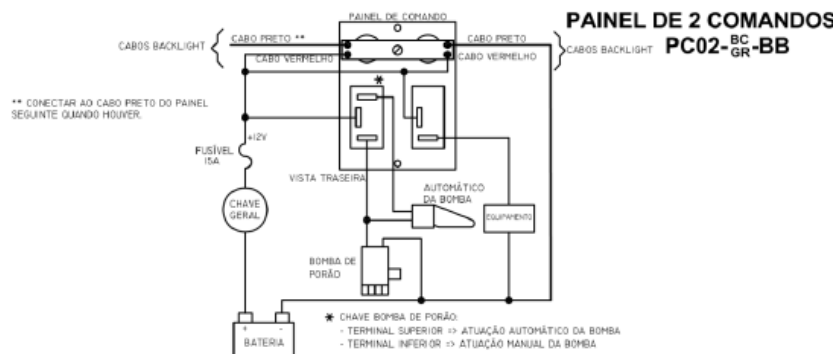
PAINEL DE 2 COMANDOS
PC02-$^{BC}_{GR}$-BB

PAINEL DE COMANDO

CABOS BACKLIGHT
CABO PRETO **
CABO VERMELHO

CABO PRETO
CABO VERMELHO
CABOS BACKLIGHT

** CONECTAR AO CABO PRETO DO PAINEL SEGUINTE QUANDO HOUVER.

+12V
FUSÍVEL 15A

CHAVE GERAL

VISTA TRASEIRA

AUTOMÁTICO DA BOMBA

EQUIPAMENTO

BOMBA DE PORÃO

BATERIA
+ -

✱ CHAVE BOMBA DE PORÃO:
- TERMINAL SUPERIOR => ATUAÇÃO AUTOMÁTICO DA BOMBA
- TERMINAL INFERIOR => ATUAÇÃO MANUAL DA BOMBA